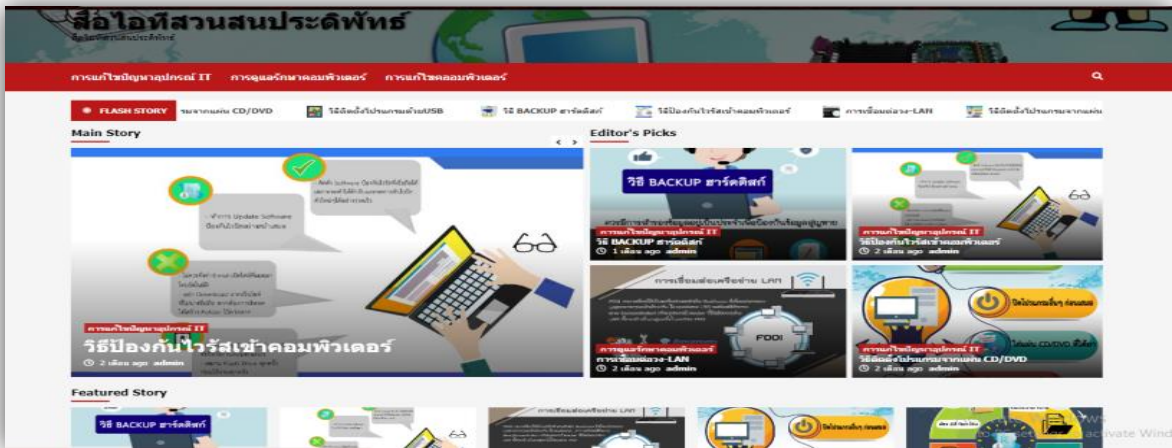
สื่อไอทีสวนสนประดิพัทธ์

การแก้ไขปัญหาอุปกรณ์ IT การดูแลรักษาคอมพิวเตอร์ การแก้ไขคอมพิวเตอร์

FLASH STORY รมจากแผ่น CD/DVD วิธีติดตั้งโปรแกรมด้วยUSB วิธี BACKUP ฮาร์ดดิสก์ วิธีป้องกันไวรัสเข้าคอมพิวเตอร์ การเชื่อมต่อวง-LAN วิธีติดตั้งโปรแกรมจากแผ่น

Main Story

การแก้ไขปัญหาอุปกรณ์ IT
วิธีป้องกันไวรัสเข้าคอมพิวเตอร์
2 เดือน ago admin

Editor's Picks

วิธี BACKUP ฮาร์ดดิสก์
การแก้ไขปัญหาอุปกรณ์ IT
วิธี BACKUP ฮาร์ดดิสก์
1 เดือน ago admin

การแก้ไขปัญหาอุปกรณ์ IT
วิธีป้องกันไวรัสเข้าคอมพิวเตอร์
2 เดือน ago admin

การเชื่อมต่อเครือข่าย LAN
การดูแลรักษาคอมพิวเตอร์
การเชื่อมต่อวง-LAN
2 เดือน ago admin

การแก้ไขปัญหาอุปกรณ์ IT
วิธีติดตั้งโปรแกรมจากแผ่น CD/DVD
2 เดือน ago admin

Featured Story

วิธี BACKUP ฮาร์ดดิสก์

Activate Wind